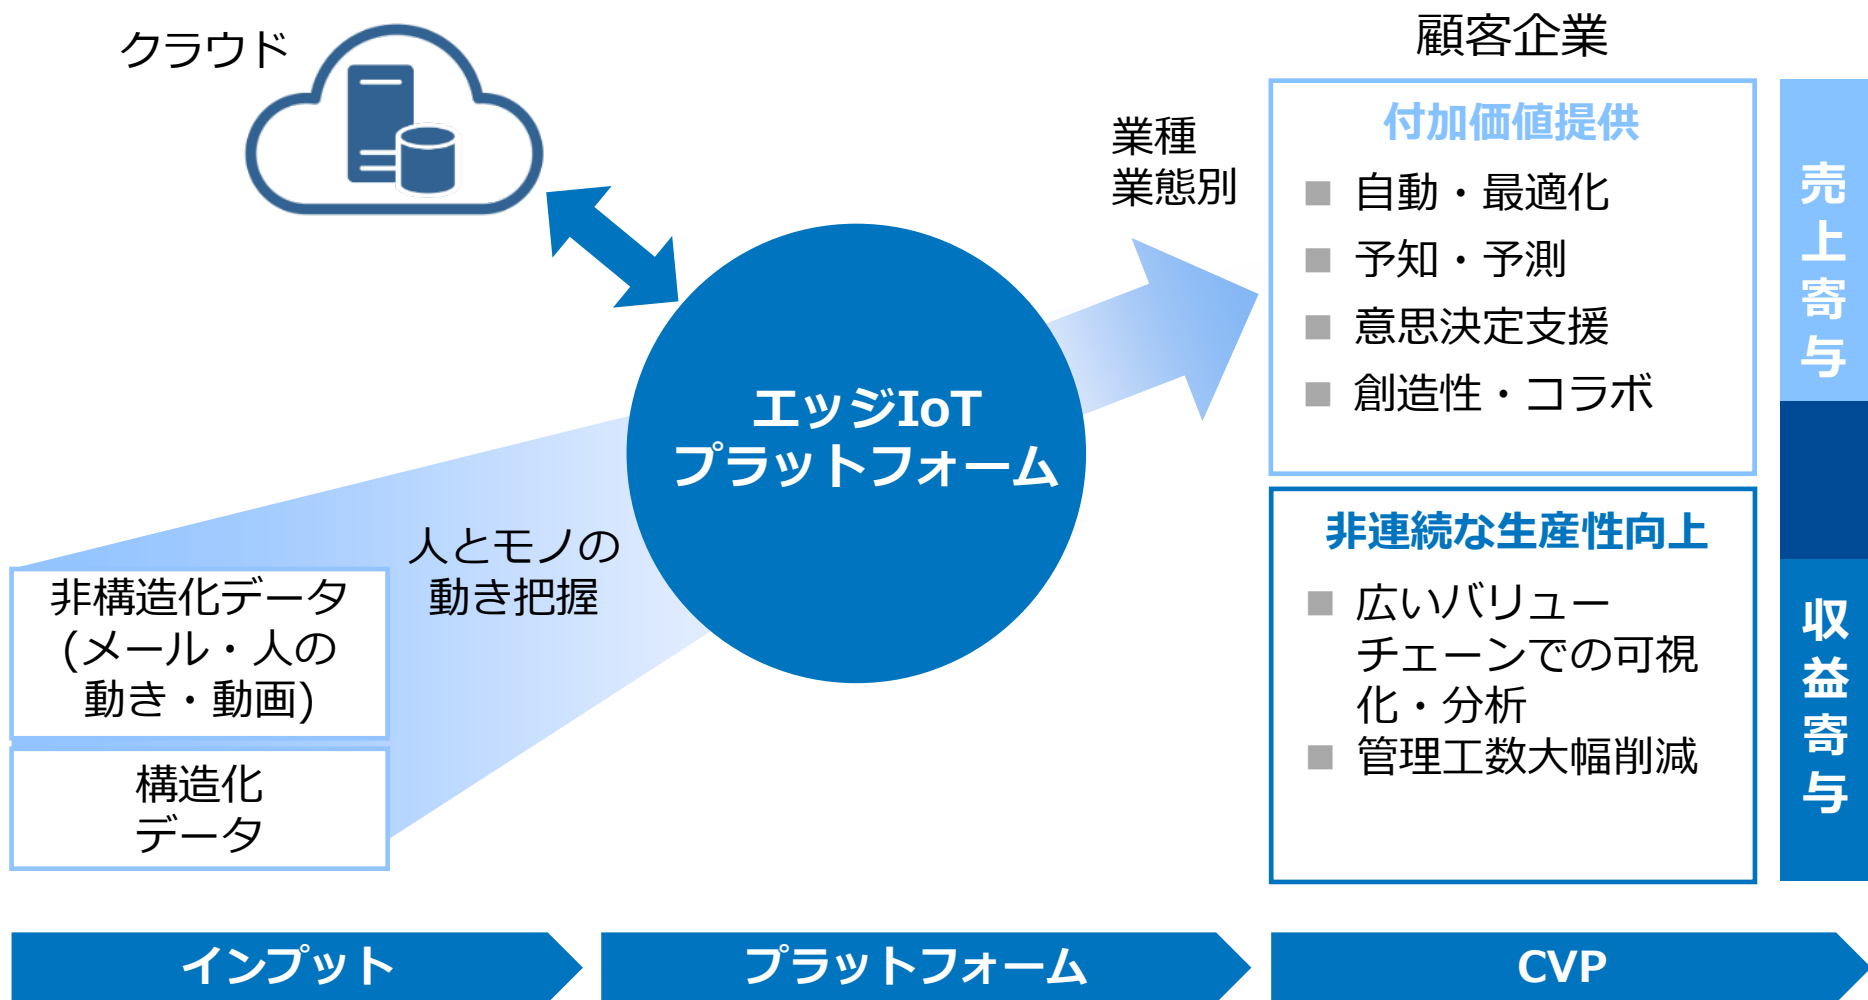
クラウド

顧客企業

業種
業態別

付加価値提供

■ 自動・最適化

■ 予知・予測

■ 意思決定支援

■ 創造性・コラボ

売上寄与

エッジIoT
プラットフォーム

人とモノの
動き把握

非構造化データ
(メール・人の
動き・動画)

構造化
データ

非連続な生産性向上

■ 広いバリューチェーンでの可視化・分析

■ 管理工数大幅削減

収益寄与

インプット

プラットフォーム

CVP